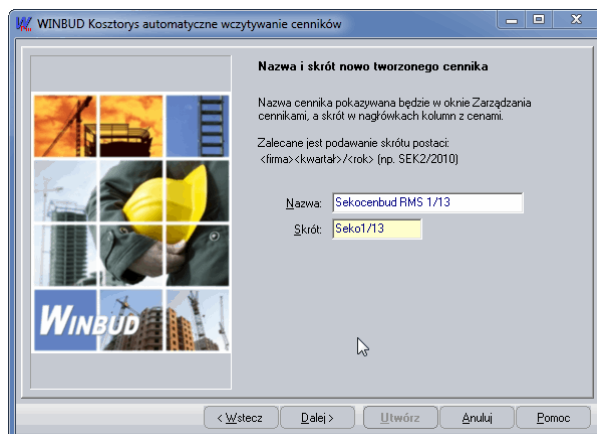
WINBUD Kosztorys automatyczne wczytywanie cenników

Nazwa i skrót nowo tworzonego cennika

Nazwa cennika pokazywana będzie w oknie Zarządzania cennikami, a skrót w nagłówkach kolumn z cenami.

Zalecane jest podawanie skrótu postaci:
<firma><kwartał>/<rok> (np. SEK2/2010)

Nazwa: Sekocenbud RMS 1/13
Skrót: Seko1/13

WINBUD

< Wstecz
Dalej >
Utwórz
Anuluj
Pomoc